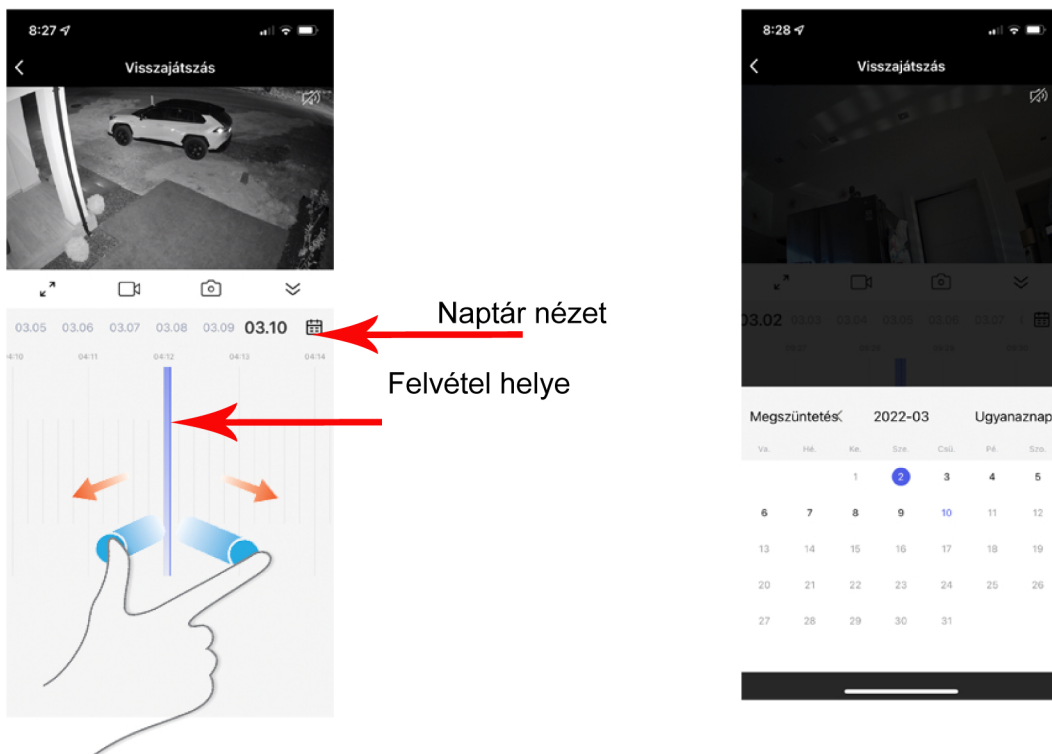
8:27

Visszajátszás

03.05 03.06 03.07 03.08 03.09 03.10

04:10 04:11 04:12 04:13 04:14

Naptár nézet

Felvétel helye

8:28

Visszajátszás

03.02 03.03 03.04 03.05 03.06 03.07

Megszüntetés 2022-03 Ugyanaznap

| Va. | Hé. | Ke. | Sze. | Csü. | Pé. | Szo. |
|---|---|---|---|---|---|---|
| | | 1 | 2 | 3 | 4 | 5 |
| 6 | 7 | 8 | 9 | 10 | 11 | 12 |
| 13 | 14 | 15 | 16 | 17 | 18 | 19 |
| 20 | 21 | 22 | 23 | 24 | 25 | 26 |
| 27 | 28 | 29 | 30 | 31 | | |